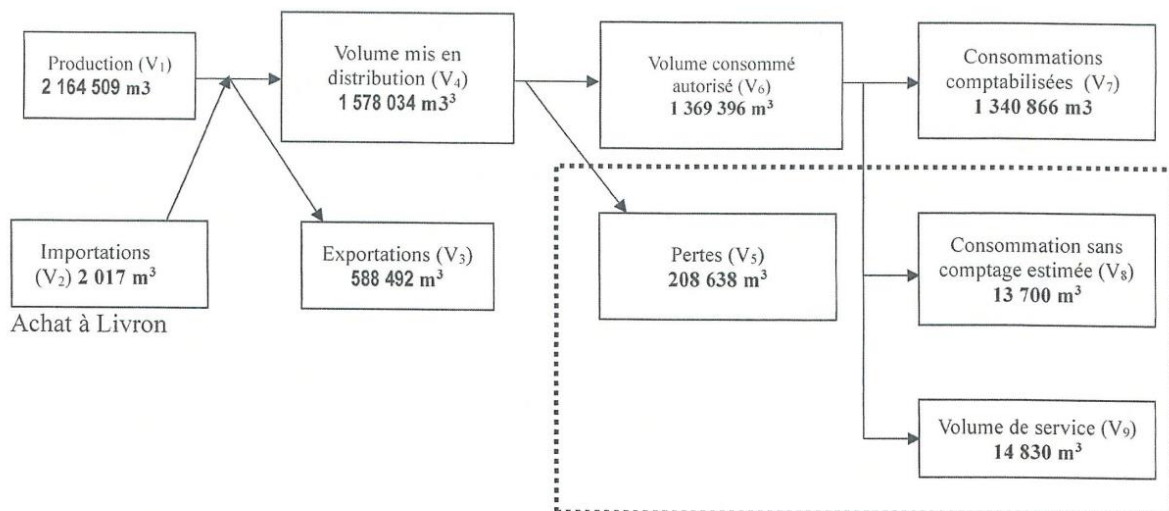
Production ($V_1$)
**2 164 509 m3**

Volume mis en distribution ($V_4$)
**1 578 034 m3$^3$**

Volume consommé autorisé ($V_6$)
**1 369 396 m$^3$**

Consommations comptabilisées ($V_7$)
**1 340 866 m3**

Importations ($V_2$) **2 017 m$^3$**
Achat à Livron

Exportations ($V_3$)
**588 492 m$^3$**

Pertes ($V_5$)
**208 638 m$^3$**

Consommation sans comptage estimée ($V_8$)
**13 700 m$^3$**

Volume de service ($V_9$)
**14 830 m$^3$**